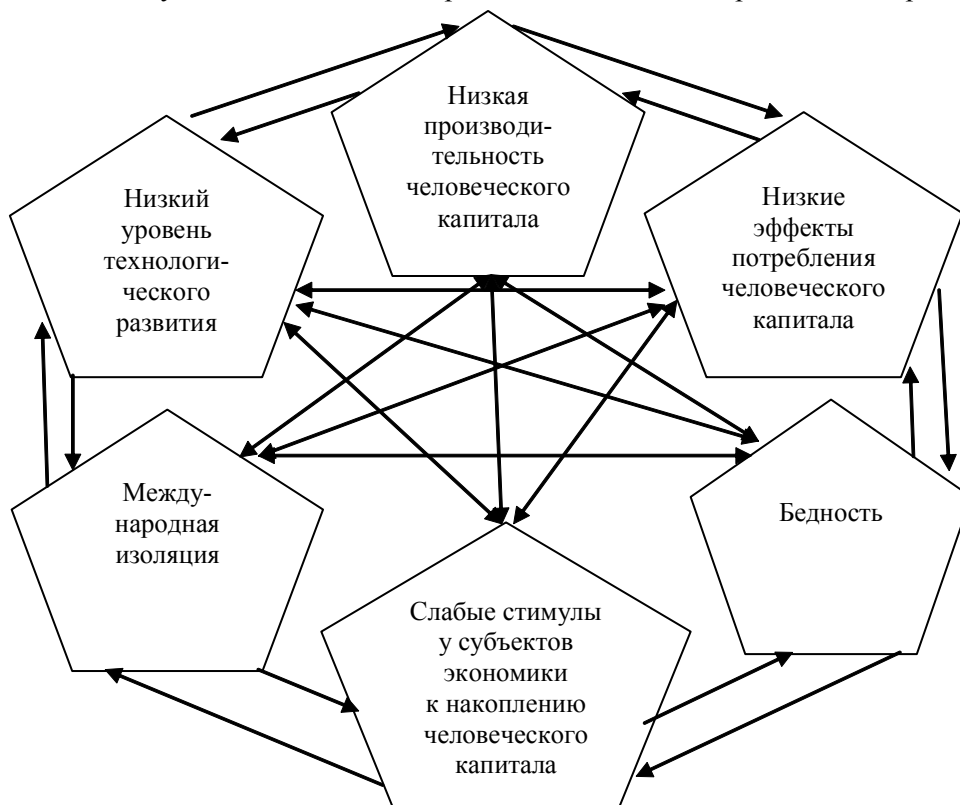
Низкая производительность человеческого капитала

Низкий уровень технологического развития

Низкие эффекты потребления человеческого капитала

Международная изоляция

Бедность

Слабые стимулы у субъектов экономики к накоплению человеческого капитала